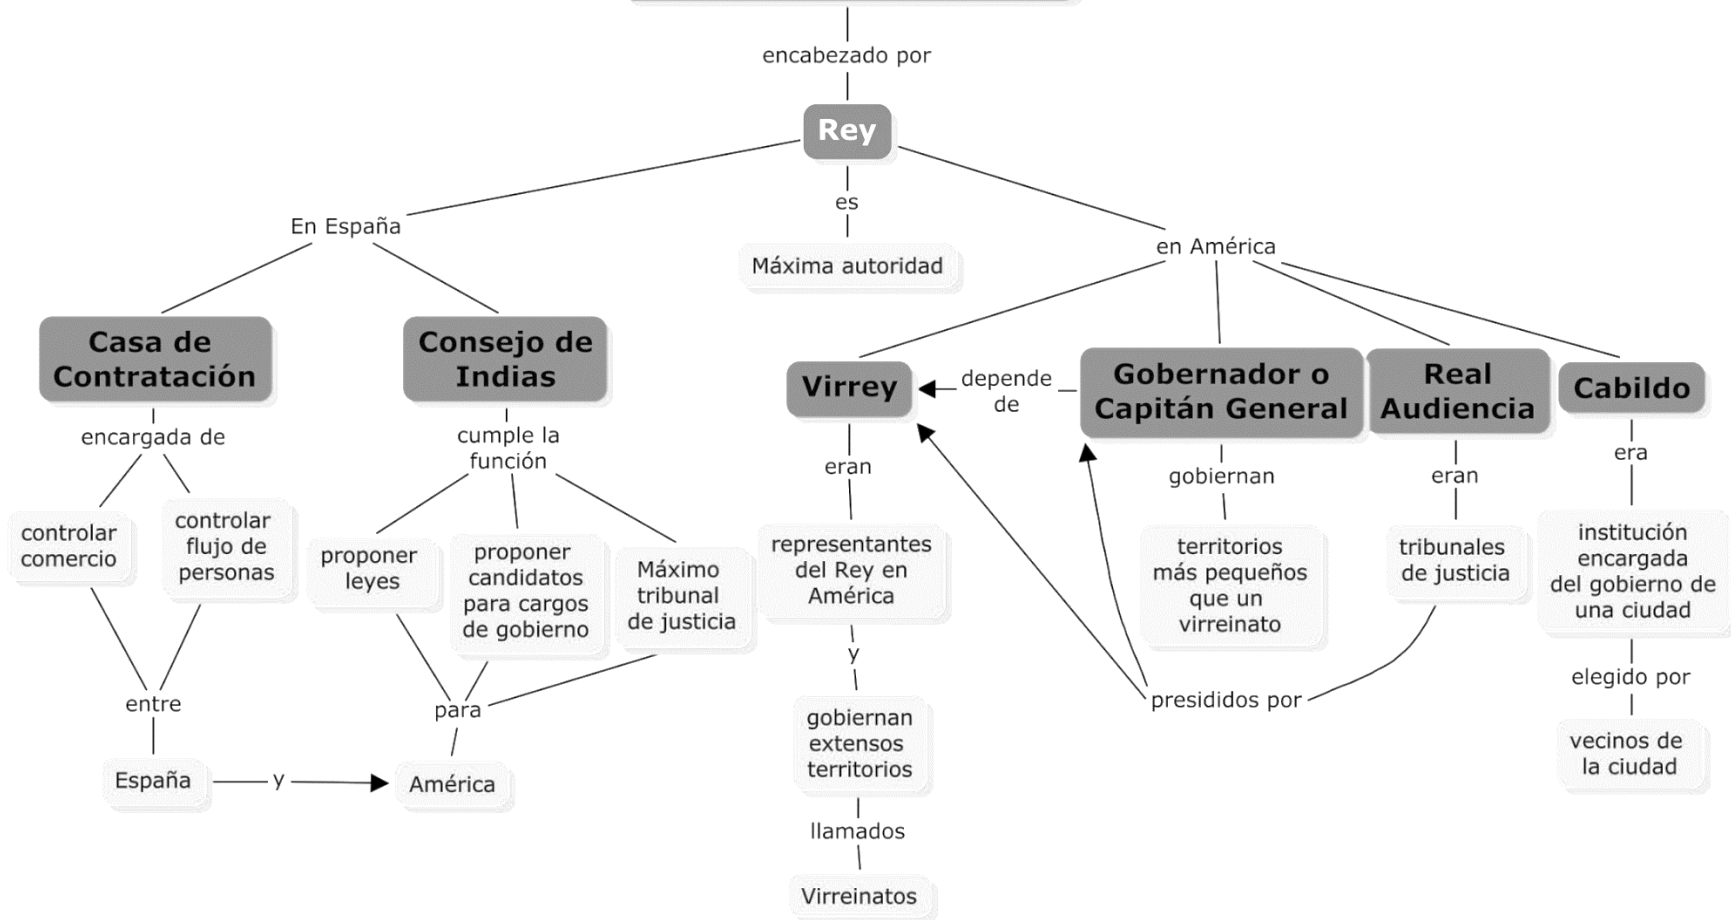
encabezado por

Rey

es

Máxima autoridad

En España

Casa de Contratación

encargada de

controlar comercio

controlar flujo de personas

entre

España

y

América

Consejo de Indias

cumple la función

proponer leyes

proponer candidatos para cargos de gobierno

Máximo tribunal de justicia

para

en América

Virrey

depende de

Gobernador o Capitán General

Real Audiencia

Cabildo

eran

representantes del Rey en América

y

gobiernan extensos territorios

llamados

Virreinatos

gobiernan

territorios más pequeños que un virreinato

eran

tribunales de justicia

presididos por

era

institución encargada del gobierno de una ciudad

elegido por

vecinos de la ciudad